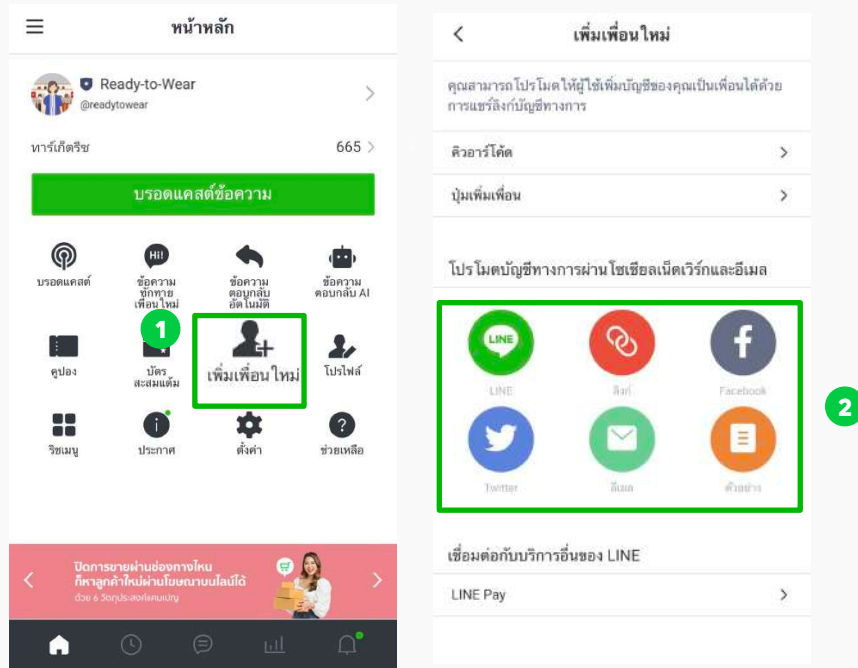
หน้าหลัก

Ready-to-Wear
@readytowear

ทาร์เก็ตรีช 665

บรอดแคสต์ข้อความ

บรอดแคสต์
ข้อความทักทายเพื่อนใหม่
ข้อความตอบกลับอัตโนมัติ
ข้อความตอบกลับ AI

1

คูปอง
บัตรสะสมแต้ม
เพิ่มเพื่อนใหม่
โปรไฟล์

ริชเมนู
ประกาศ
ตั้งค่า
ช่วยเหลือ

ปิดการขายผ่านช่องทางไหน ก็หาลูกค้าใหม่ผ่านโฆษณาบนไลน์ได้
ด้วย 6 วัตถุประสงค์แคมเปญ

เพิ่มเพื่อนใหม่

คุณสามารถโปรโมตให้ผู้ใช้เพิ่มบัญชีของคุณเป็นเพื่อนได้ด้วยการแชร์ลิงก์บัญชีทางการ

คิวอาร์โค้ด

ปุ่มเพิ่มเพื่อน

โปรโมตบัญชีทางการผ่านโซเชียลเน็ตเวิร์กและอีเมล

LINE
LINE
ลิงก์
Facebook
Twitter
อีเมล
ตัวอย่าง

2

เชื่อมต่อกับบริการอื่นของ LINE

LINE Pay